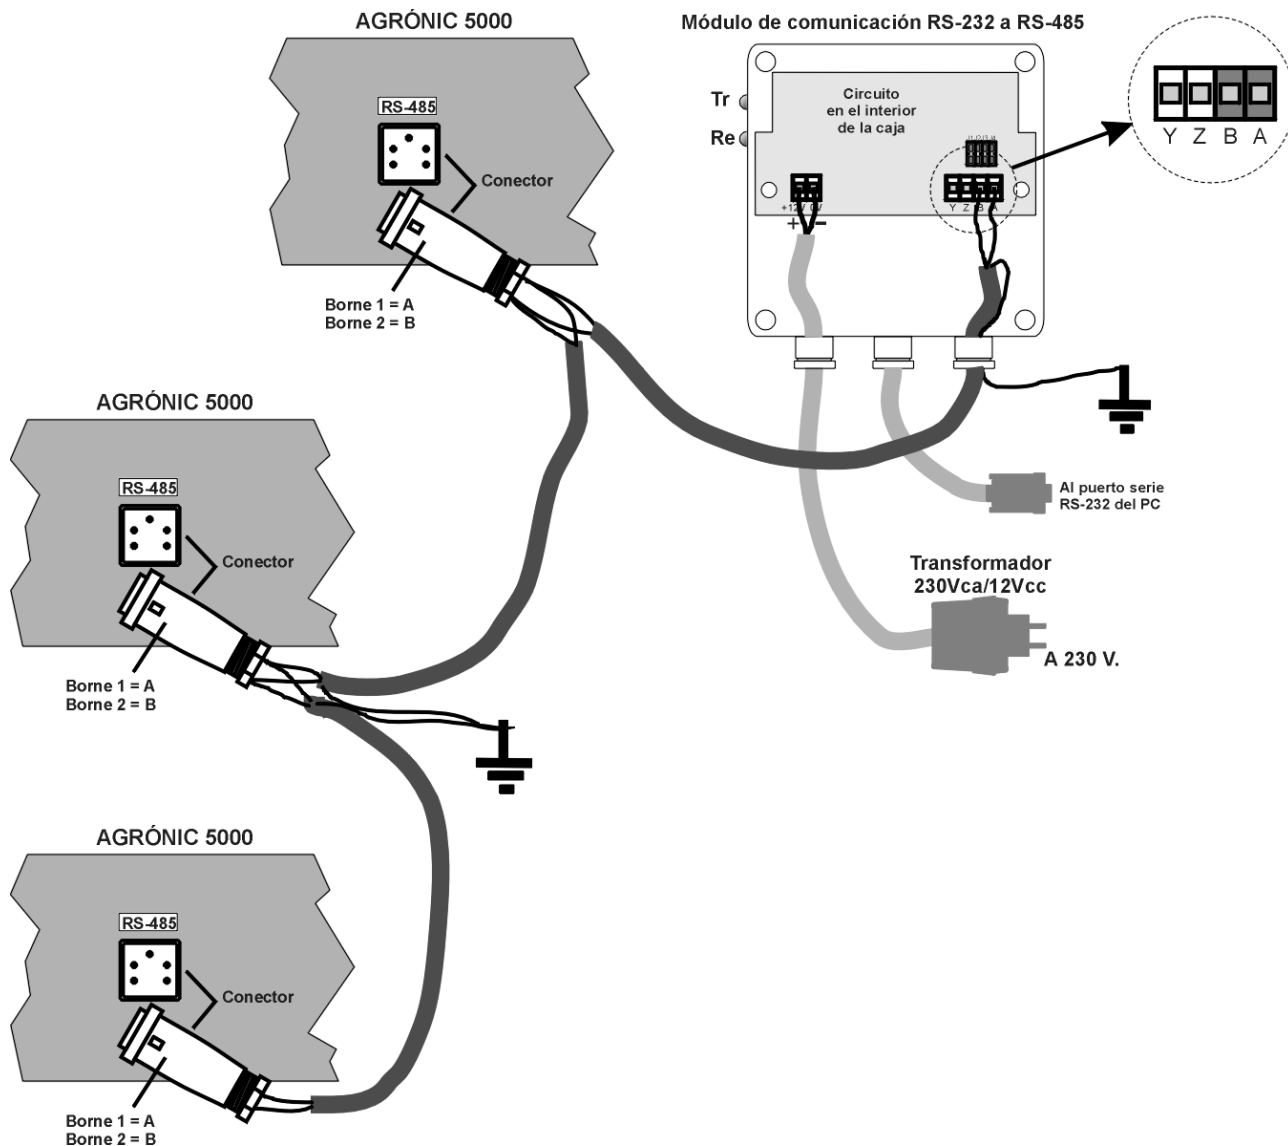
AGRÓNIC 5000

RS-485

Conector

Borne 1 = A
Borne 2 = B

Módulo de comunicación RS-232 a RS-485

Tr

Re

Circuito en el interior de la caja

+12V 0V

+ −

Y Z B A

Y Z B A

Al puerto serie RS-232 del PC

Transformador 230Vca/12Vcc

A 230 V.

AGRÓNIC 5000

RS-485

Conector

Borne 1 = A
Borne 2 = B

AGRÓNIC 5000

RS-485

Conector

Borne 1 = A
Borne 2 = B